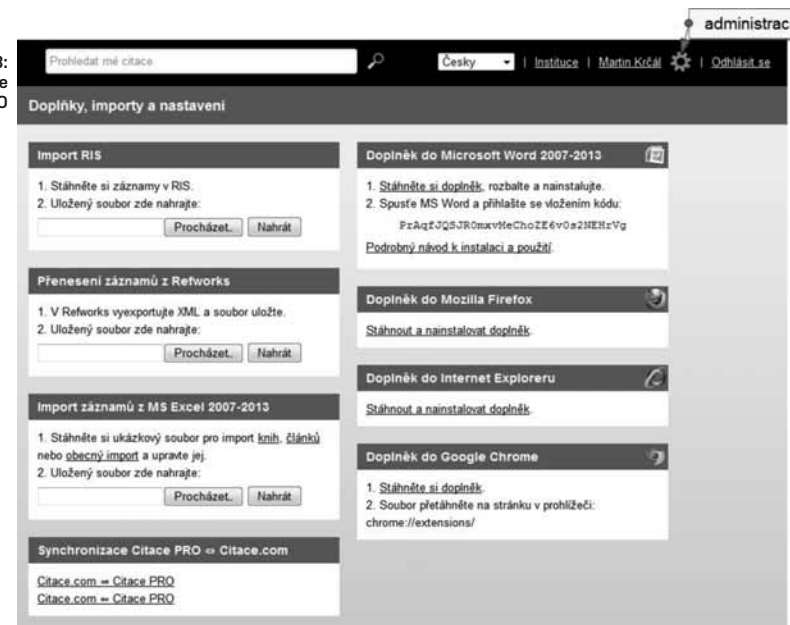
administrac

3:
e
O

Prohledat mé citace

Česky | Instituce | Martin Krčál | Odhlásit se

Doplňky, importy a nastavení

Import RIS

1. Stáhněte si záznamy v RIS.
2. Uložený soubor zde nahrajte:

Procházet.. Nahrát

Přenesení záznamů z Refworks

1. V Refworks vyexportujte XML a soubor uložte.
2. Uložený soubor zde nahrajte:

Procházet.. Nahrát

Import záznamů z MS Excel 2007-2013

1. Stáhněte si ukázkový soubor pro import knih, článků nebo obecný import a upravte jej.
2. Uložený soubor zde nahrajte:

Procházet.. Nahrát

Synchronizace Citace PRO ⇔ Citace.com

Citace.com ⇒ Citace PRO
Citace.com ⇐ Citace PRO

Doplněk do Microsoft Word 2007-2013

1. Stáhněte si doplněk, rozbalte a nainstalujte.
2. Spusťe MS Word a přihlašte se vložením kódu:

PrAqfJQSJR0mxvMeChoZE6v0s2NEHrVg

Podrobný návod k instalaci a použití.

Doplněk do Mozilla Firefox

Stáhnout a nainstalovat doplněk.

Doplněk do Internet Exploreru

Stáhnout a nainstalovat doplněk.

Doplněk do Google Chrome

1. Stáhněte si doplněk.
2. Soubor přetáhněte na stránku v prohlížeči: chrome://extensions/